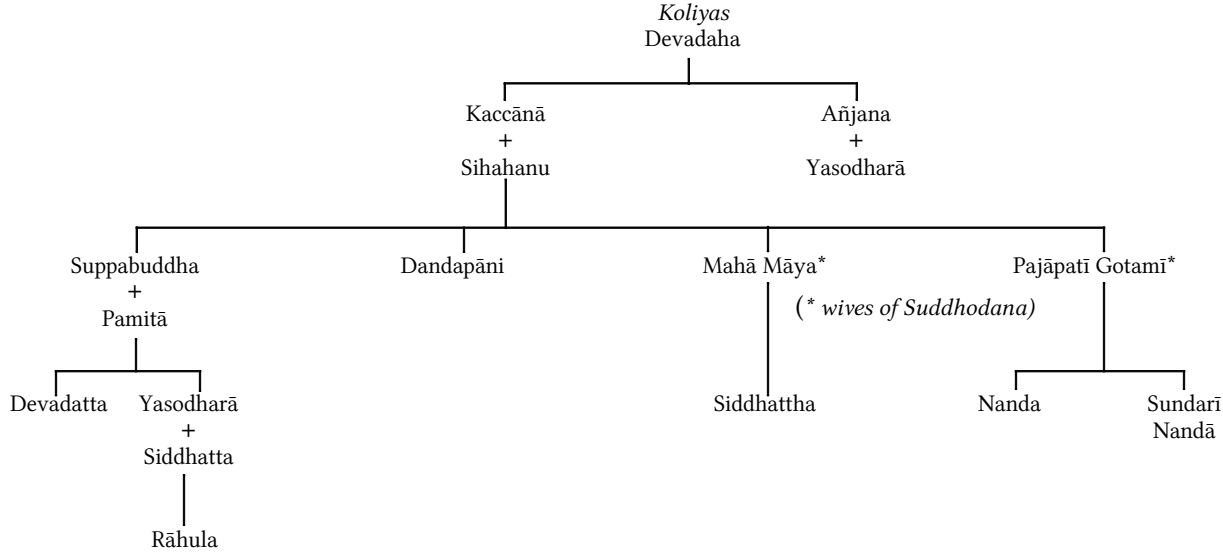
*Koliyas*
Devadaha

Kaccānā
+
Sihahanu

Añjana
+
Yasodharā

Suppabuddha
+
Pamitā

Dandapāni

Mahā Māya*

Pajāpatī Gotamī*

(* *wives of Suddhodana)*

Devadatta

Yasodharā
+
Siddhatta

Rāhula

Siddhattha

Nanda

Sundarī
Nandā